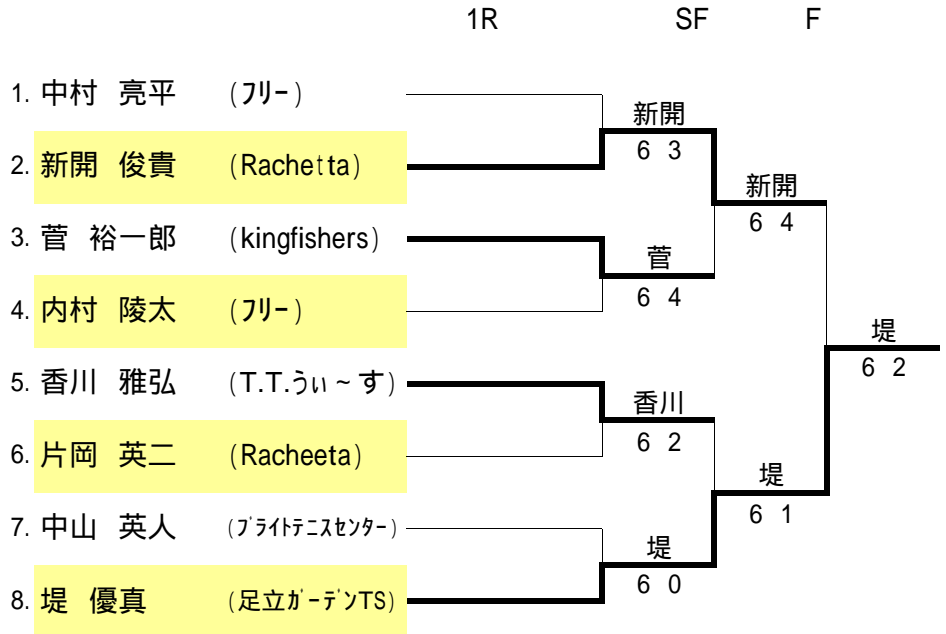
1R　SF　F

1. 中村 亮平 (フリー)
2. 新開 俊貴 (Rachetta)
3. 菅 裕一郎 (kingfishers)
4. 内村 陵太 (フリー)
5. 香川 雅弘 (T.T.うぃ～す)
6. 片岡 英二 (Racheeta)
7. 中山 英人 (ブライトテニスセンター)
8. 堤 優真 (足立ガーデンTS)

新開 6 3
菅 6 4
香川 6 2
堤 6 0

新開 6 4
堤 6 1

堤 6 2